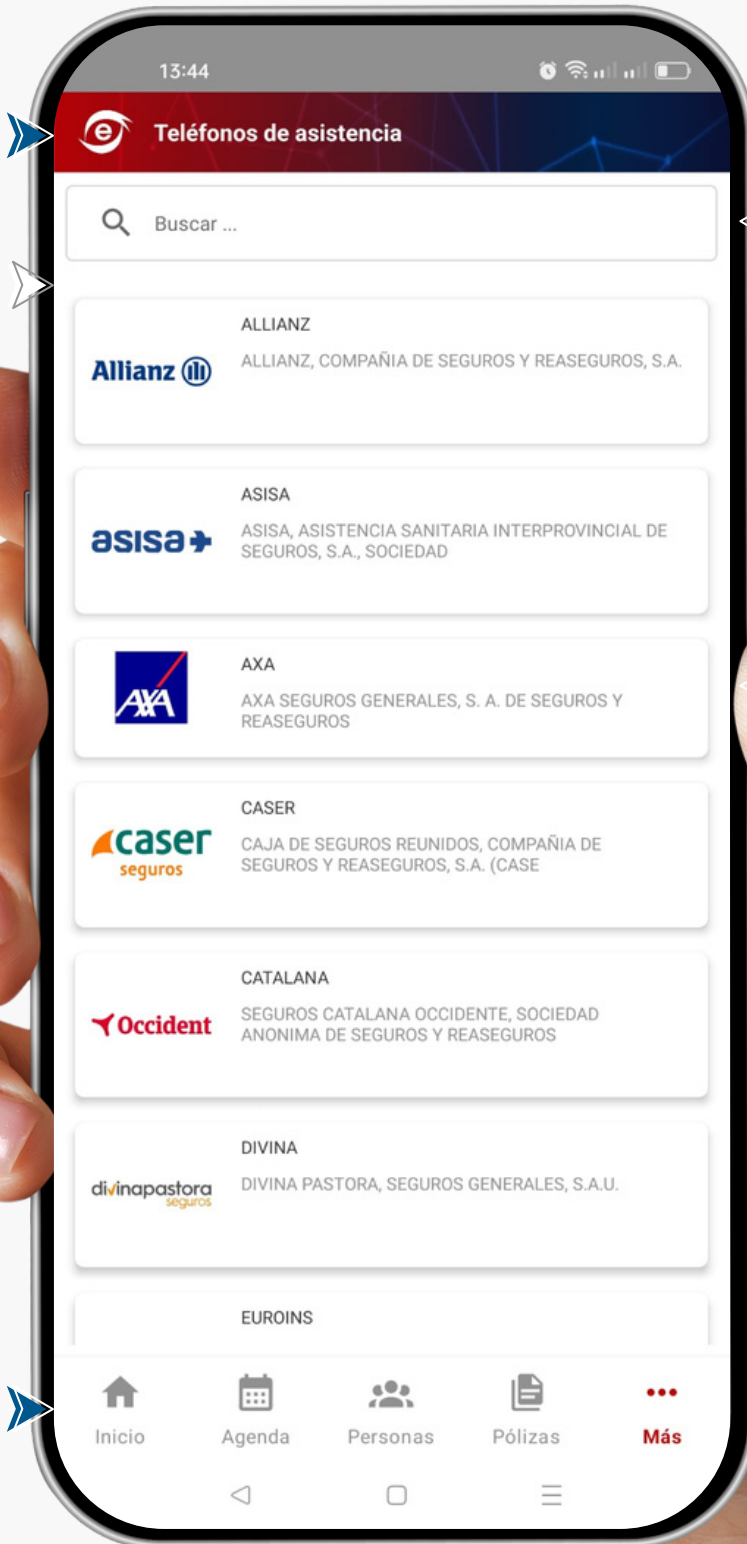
13:44

Teléfonos de asistencia

Buscar ...

Allianz
ALLIANZ
ALLIANZ, COMPAÑIA DE SEGUROS Y REASEGUROS, S.A.

asisa
ASISA
ASISA, ASISTENCIA SANITARIA INTERPROVINCIAL DE SEGUROS, S.A., SOCIEDAD

AXA
AXA
AXA SEGUROS GENERALES, S. A. DE SEGUROS Y REASEGUROS

caser seguros
CASER
CAJA DE SEGUROS REUNIDOS, COMPAÑIA DE SEGUROS Y REASEGUROS, S.A. (CASE

Occident
CATALANA
SEGUROS CATALANA OCCIDENTE, SOCIEDAD ANONIMA DE SEGUROS Y REASEGUROS

divinapastora seguros
DIVINA
DIVINA PASTORA, SEGUROS GENERALES, S.A.U.

EUROINS

Inicio
Agenda
Personas
Pólizas
Más